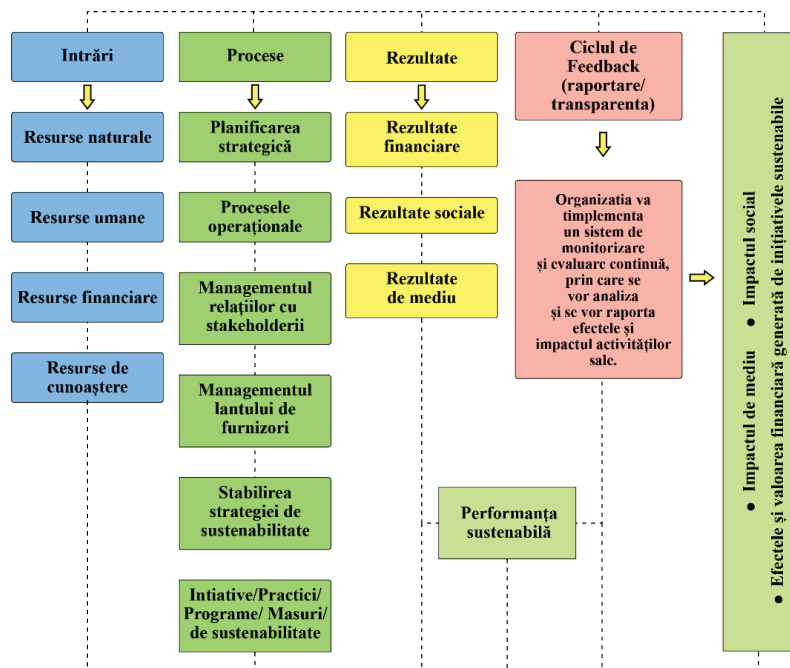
Intrări

Resurse naturale

Resurse umane

Resurse financiare

Resurse de cunoaștere

Procese

Planificarea strategică

Procesele operaționale

Managementul relațiilor cu stakeholderii

Managementul lantului de furnizori

Stabilirea strategiei de sustenabilitate

Intiative/Practici/ Programe/ Masuri/ de sustenabilitate

Rezultate

Rezultate financiare

Rezultate sociale

Rezultate de mediu

Ciclul de Feedback (raportare/ transparenta)

Organizatia va timplementa un sistem de monitorizare și evaluare continuă, prin care se vor analiza și se vor raporta efectele și impactul activităților sale.

Performanța sustenabilă

● Impactul de mediu ● Impactul social
● Efectele și valoarea financiară generată de inițiativele sustenabile